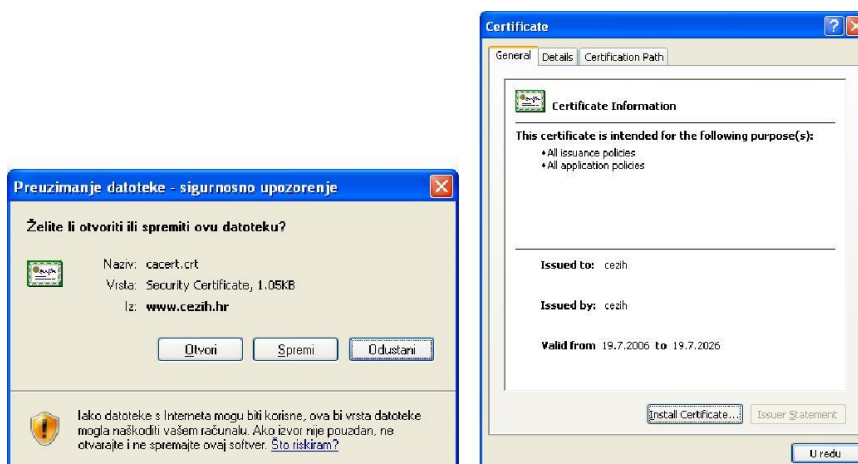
Preuzimanje datoteke - sigurnosno upozorenje

Želite li otvoriti ili spremiti ovu datoteku?

Naziv: cacert.crt
Vrsta: Security Certificate, 1,05KB
Iz: www.cezih.hr

Otvori Spremi Odustani

Iako datoteke s Interneta mogu biti korisne, ova bi vrsta datoteke mogla naškoditi vašem računalu. Ako izvor nije pouzdan, ne otvarajte i ne spremajte ovaj softver. Što riskiram?

Certificate

General Details Certification Path

Certificate Information

This certificate is intended for the following purpose(s):
• All issuance policies
• All application policies

Issued to: cezih

Issued by: cezih

Valid from 19.7.2006 to 19.7.2026

Install Certificate... Issuer Statement

U redu